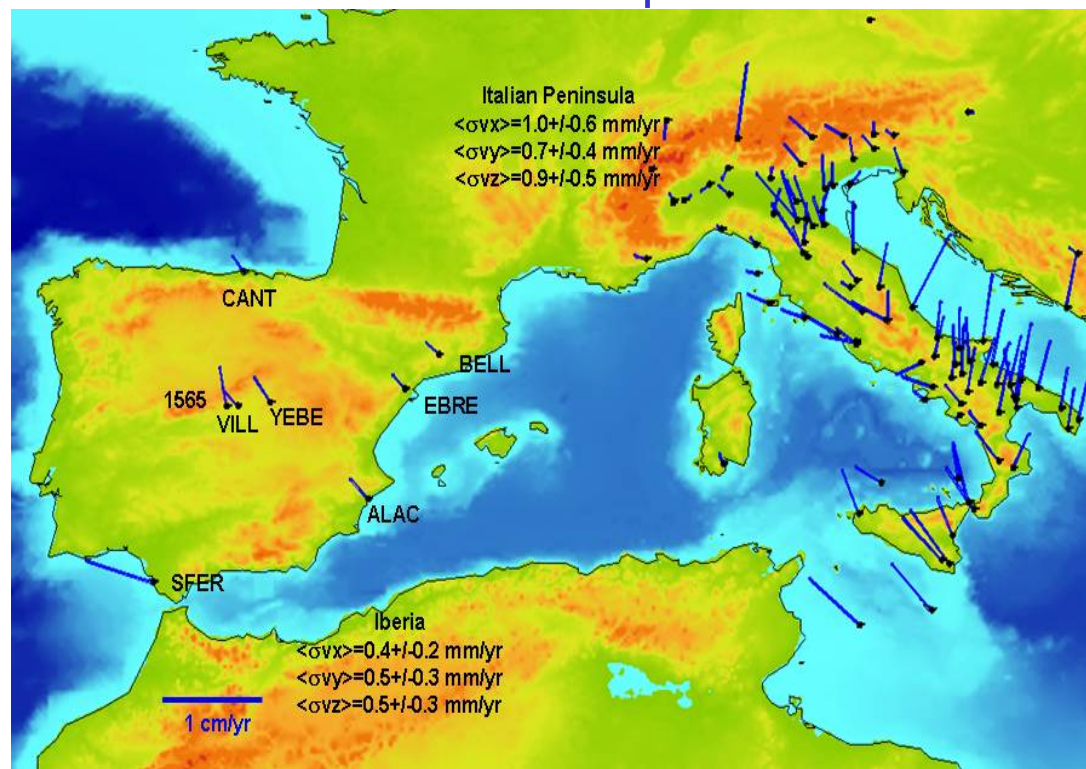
Italian Peninsula
<σvx>=1.0+/-0.6 mm/yr
<σvy>=0.7+/-0.4 mm/yr
<σvz>=0.9+/-0.5 mm/yr

CANT
1565
VILL
YEBE
BELL
EBRE
ALAC
SFER

Iberia
<σvx>=0.4+/-0.2 mm/yr
<σvy>=0.5+/-0.3 mm/yr
<σvz>=0.5+/-0.3 mm/yr

1 cm/yr